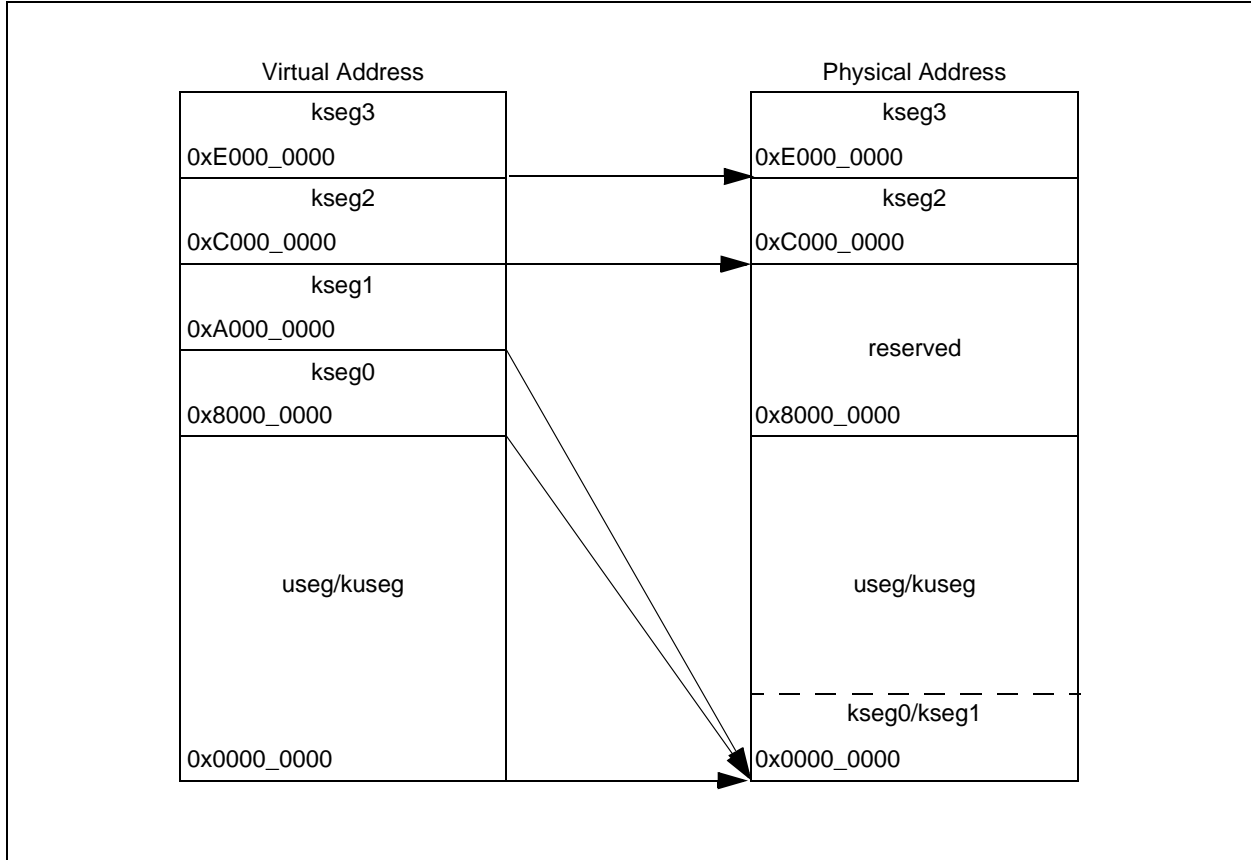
Virtual Address

kseg3
0xE000_0000
kseg2
0xC000_0000
kseg1
0xA000_0000
kseg0
0x8000_0000
useg/kuseg
0x0000_0000

Physical Address

kseg3
0xE000_0000
kseg2
0xC000_0000
reserved
0x8000_0000
useg/kuseg
kseg0/kseg1
0x0000_0000